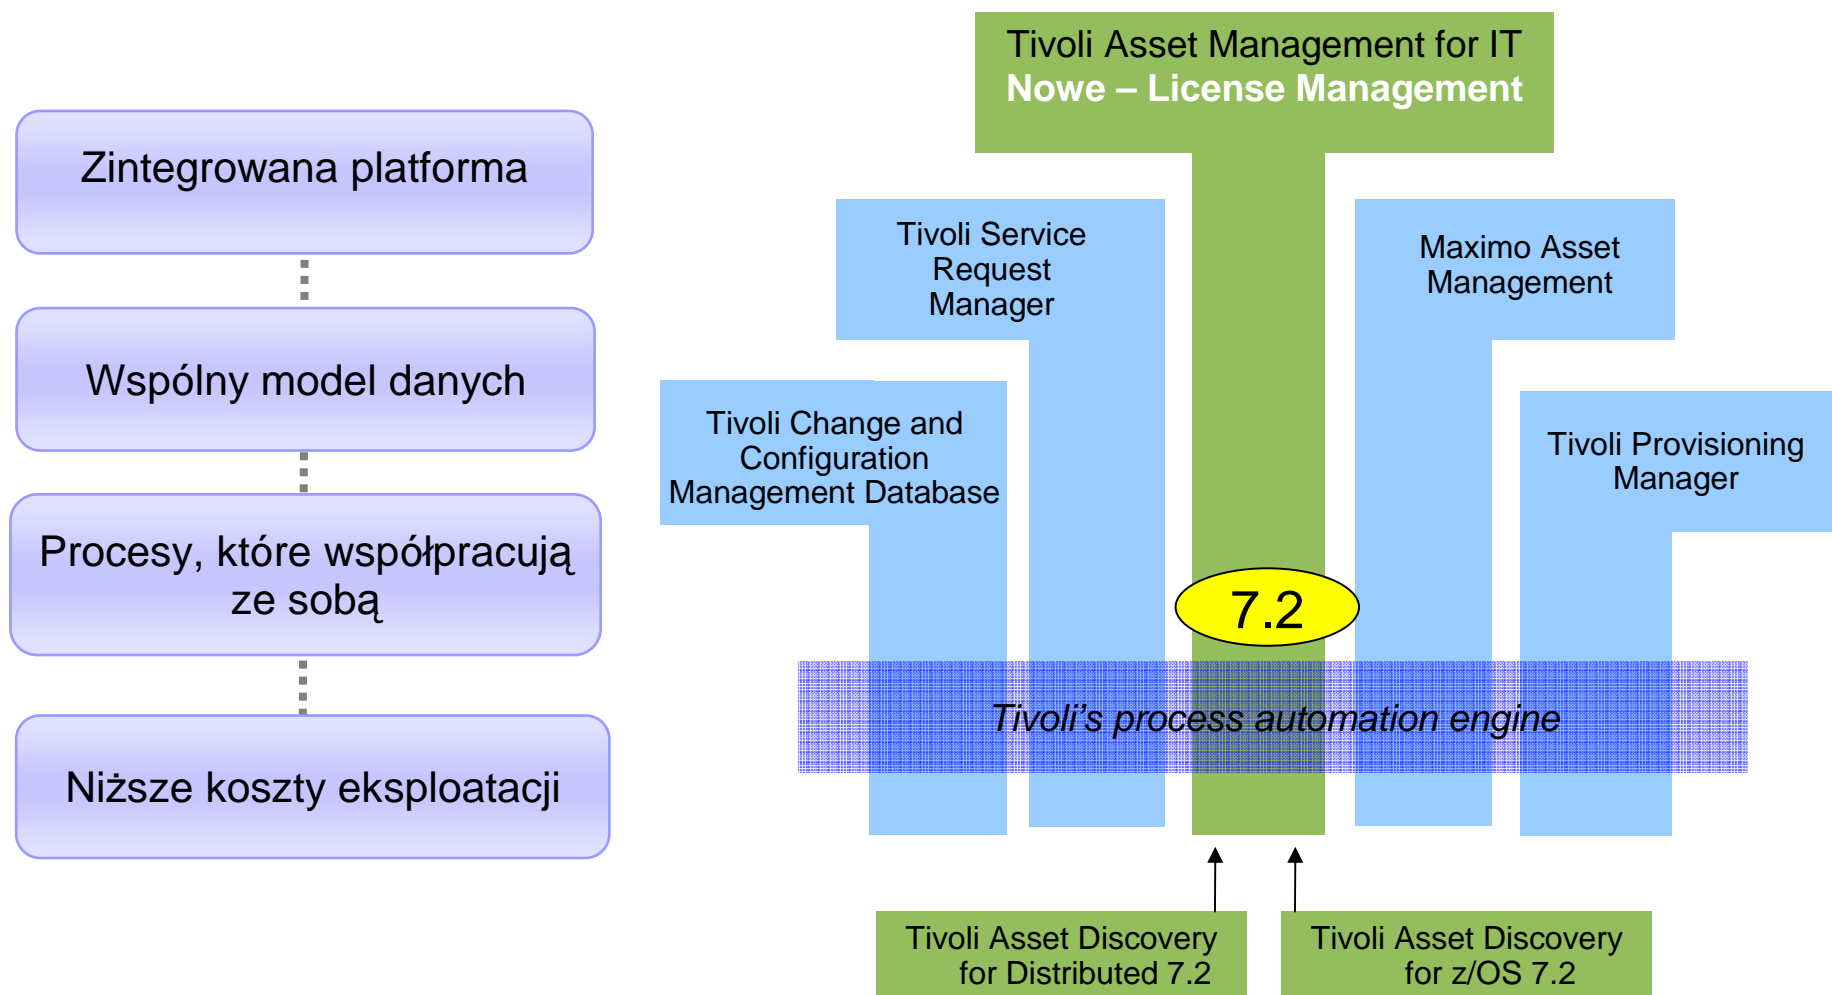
Zintegrowana platforma

Wspólny model danych

Procesy, które współpracują ze sobą

Niższe koszty eksploatacji

Tivoli Asset Management for IT
Nowe – License Management

Tivoli Service Request Manager

Maximo Asset Management

Tivoli Change and Configuration Management Database

Tivoli Provisioning Manager

7.2

Tivoli's process automation engine

Tivoli Asset Discovery for Distributed 7.2

Tivoli Asset Discovery for z/OS 7.2